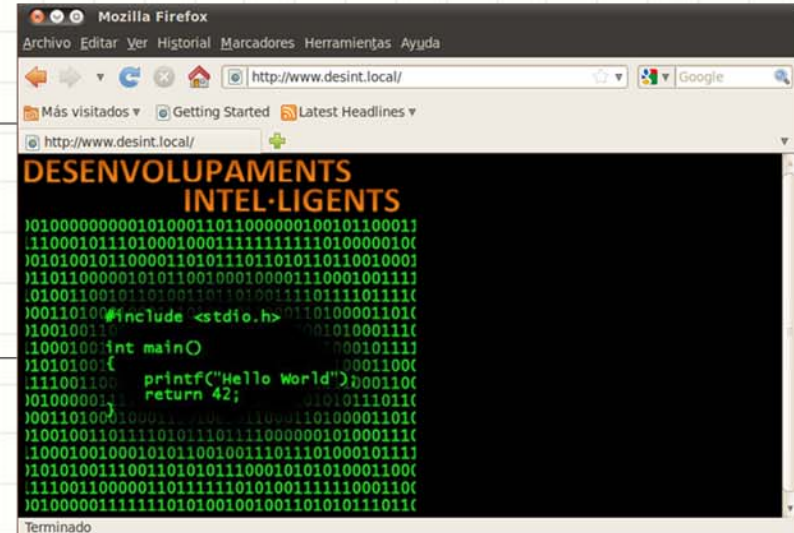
Mozilla Firefox

Archivo Editar Ver Historial Marcadores Herramientas Ayuda

http://www.desint.local/

Google

Más visitados ▾ Getting Started Latest Headlines ▾

http://www.desint.local/

DESENVOLUPAMENTS
INTEL·LIGENTS

#include <stdio.h>

int main()
{
printf("Hello World");
return 42;
}

Terminado